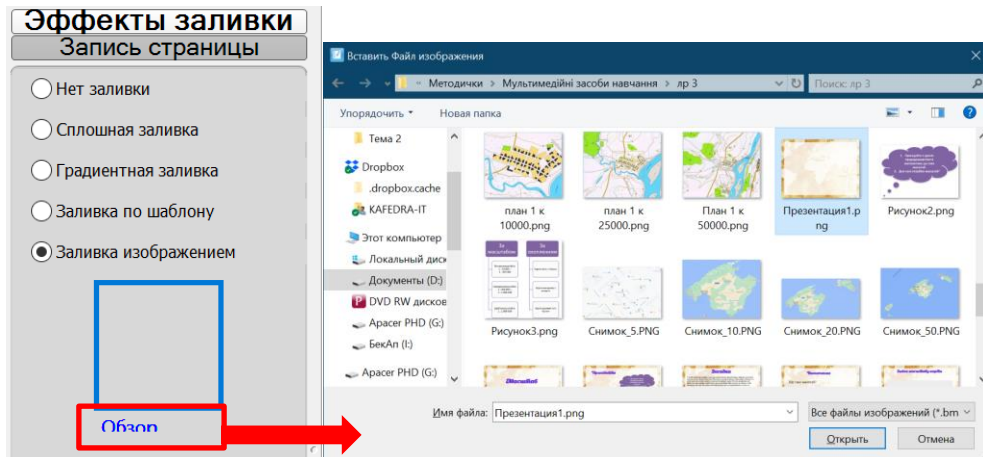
Эффекты заливки
Запись страницы

Нет заливки
Сплошная заливка
Градиентная заливка
Заливка по шаблону
Заливка изображением

Обзор

Вставить Файл изображения

Методички > Мультимедійні засоби навчання > лр 3

Поиск: лр 3

Упорядочить ▾ Новая папка

Тема 2
Dropbox
.dropbox.cache
KAFEDRA-IT
Этот компьютер
Локальный диск
Документы (D:)
DVD RW дисков
Apacer PHD (G:)
БекАп (I:)
Apacer PHD (G:)

план 1 к 10000.png
план 1 к 25000.png
План 1 к 50000.png
Презентация1.png
Рисунок2.png
Рисунок3.png
Снимок_5.PNG
Снимок_10.PNG
Снимок_20.PNG
Снимок_50.PNG

Имя файла: Презентация1.png
Все файлы изображений (*.bm
Открыть
Отмена